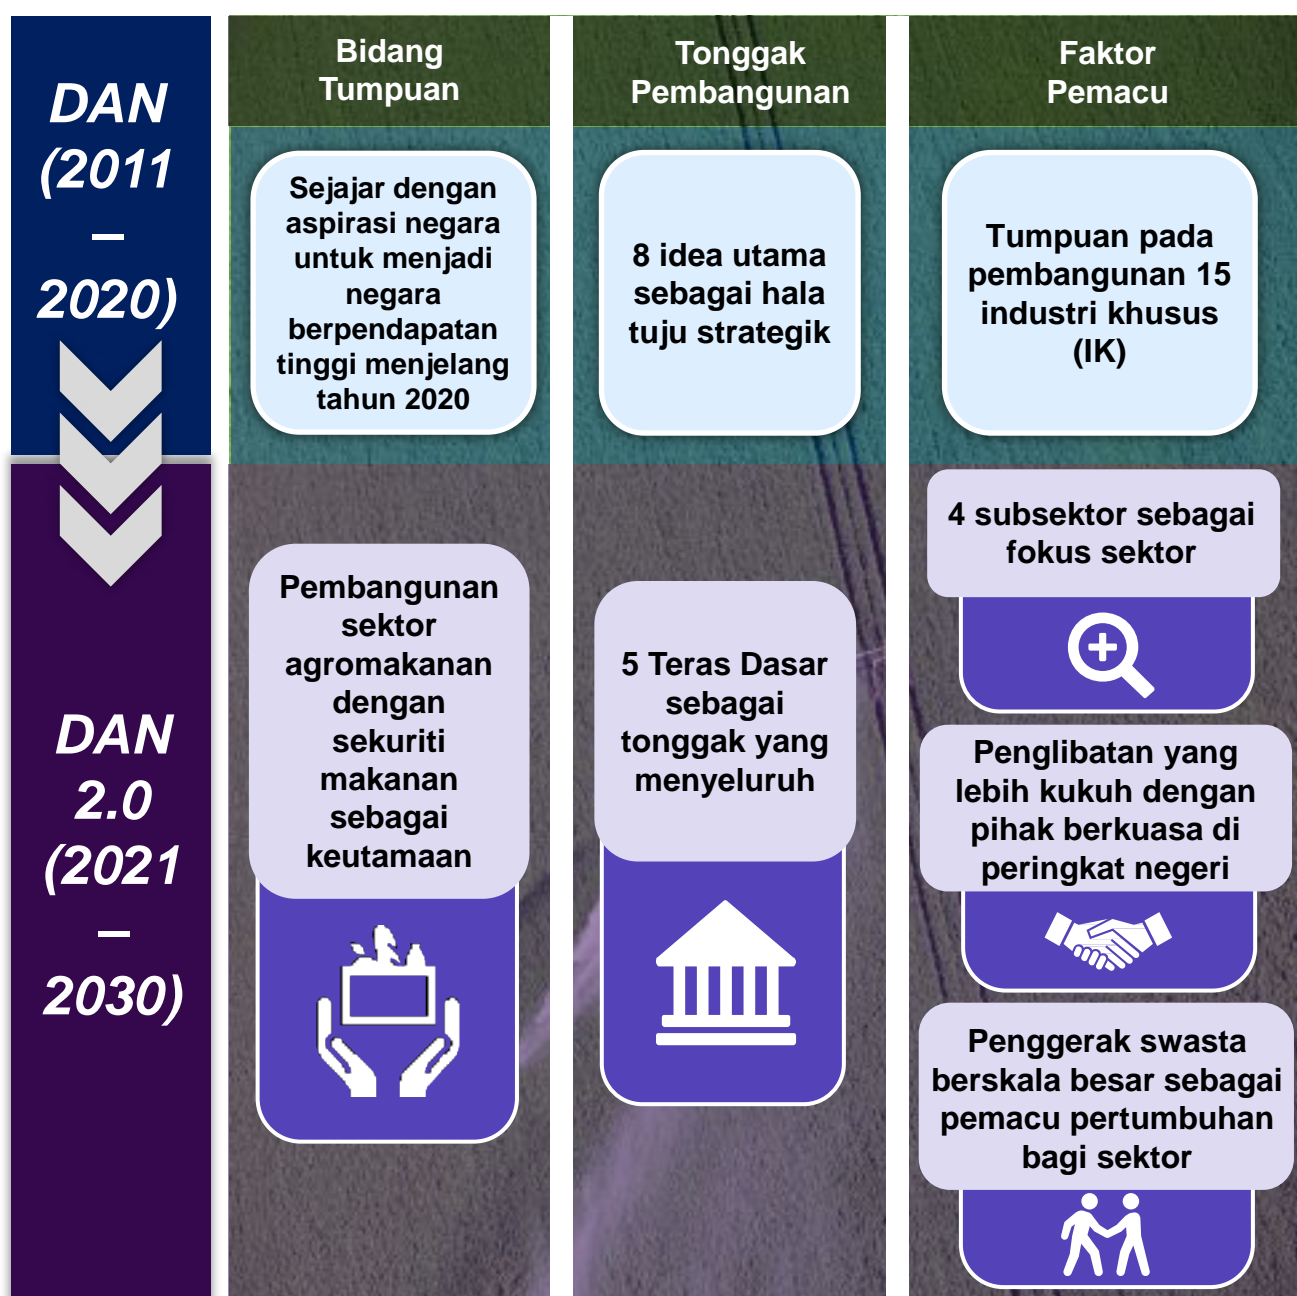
DAN (2011 – 2020)

Bidang Tumpuan

Tonggak Pembangunan

Faktor Pemacu

Sejajar dengan aspirasi negara untuk menjadi negara berpendapatan tinggi menjelang tahun 2020

8 idea utama sebagai hala tuju strategik

Tumpuan pada pembangunan 15 industri khusus (IK)

DAN 2.0 (2021 – 2030)

Pembangunan sektor agromakanan dengan sekuriti makanan sebagai keutamaan

5 Teras Dasar sebagai tonggak yang menyeluruh

4 subsektor sebagai fokus sektor

Penglibatan yang lebih kukuh dengan pihak berkuasa di peringkat negeri

Penggerak swasta berskala besar sebagai pemacu pertumbuhan bagi sektor